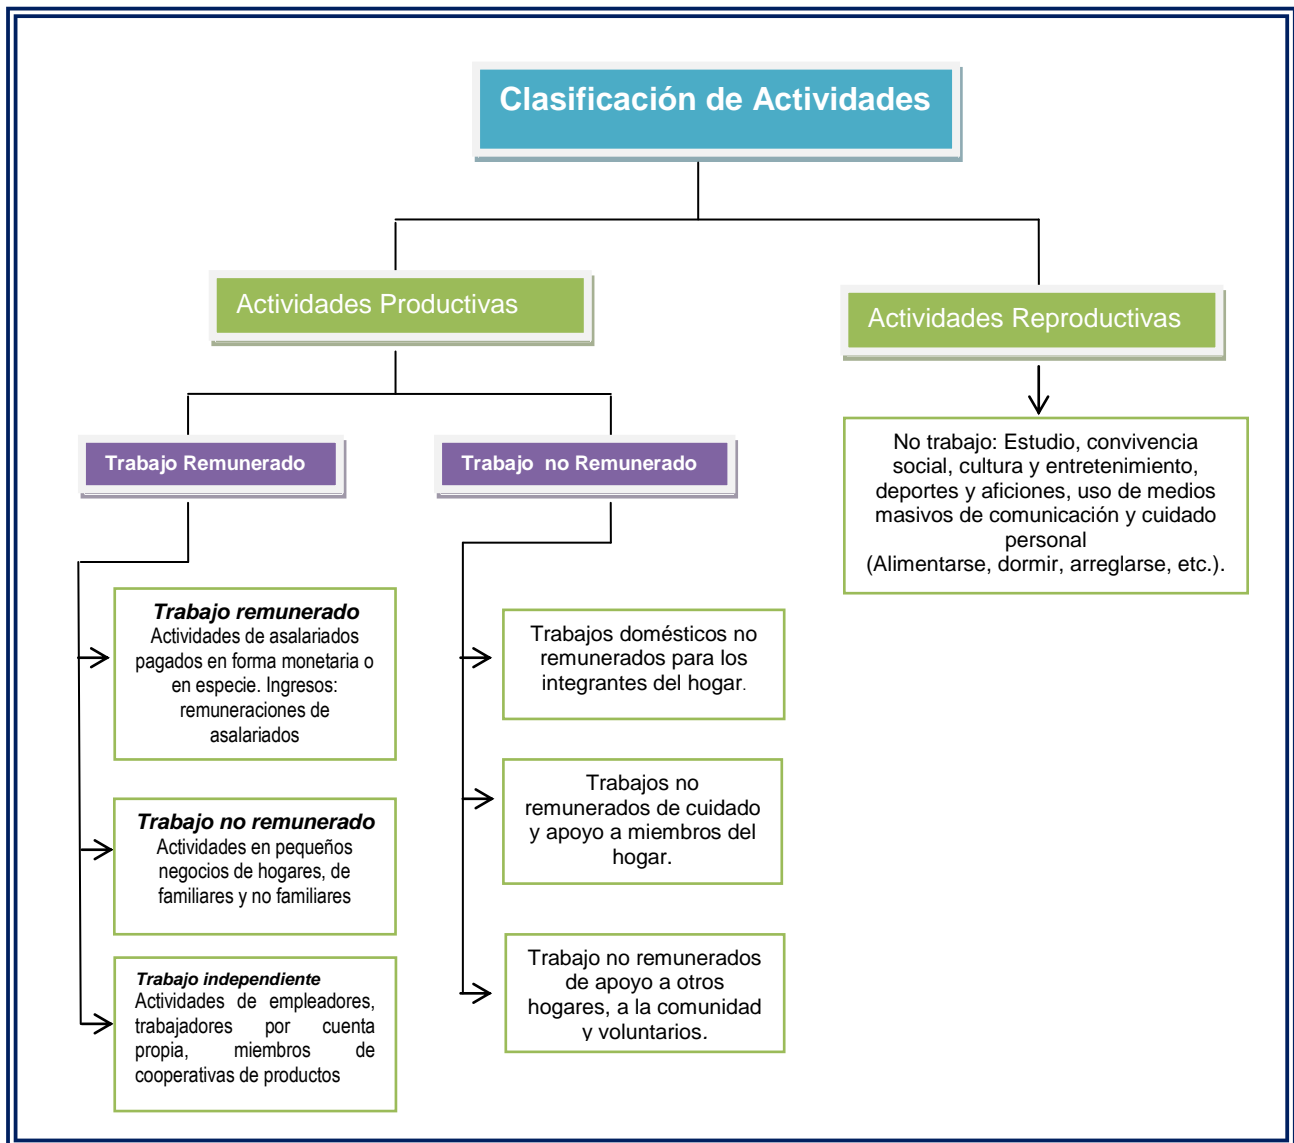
Clasificación de Actividades

Actividades Productivas

Actividades Reproductivas

Trabajo Remunerado

Trabajo no Remunerado

No trabajo: Estudio, convivencia social, cultura y entretenimiento, deportes y aficiones, uso de medios masivos de comunicación y cuidado personal (Alimentarse, dormir, arreglarse, etc.).

**Trabajo remunerado**
Actividades de asalariados pagados en forma monetaria o en especie. Ingresos: remuneraciones de asalariados

**Trabajo no remunerado**
Actividades en pequeños negocios de hogares, de familiares y no familiares

**Trabajo independiente**
Actividades de empleadores, trabajadores por cuenta propia, miembros de cooperativas de productos

Trabajos domésticos no remunerados para los integrantes del hogar.

Trabajos no remunerados de cuidado y apoyo a miembros del hogar.

Trabajo no remunerados de apoyo a otros hogares, a la comunidad y voluntarios.